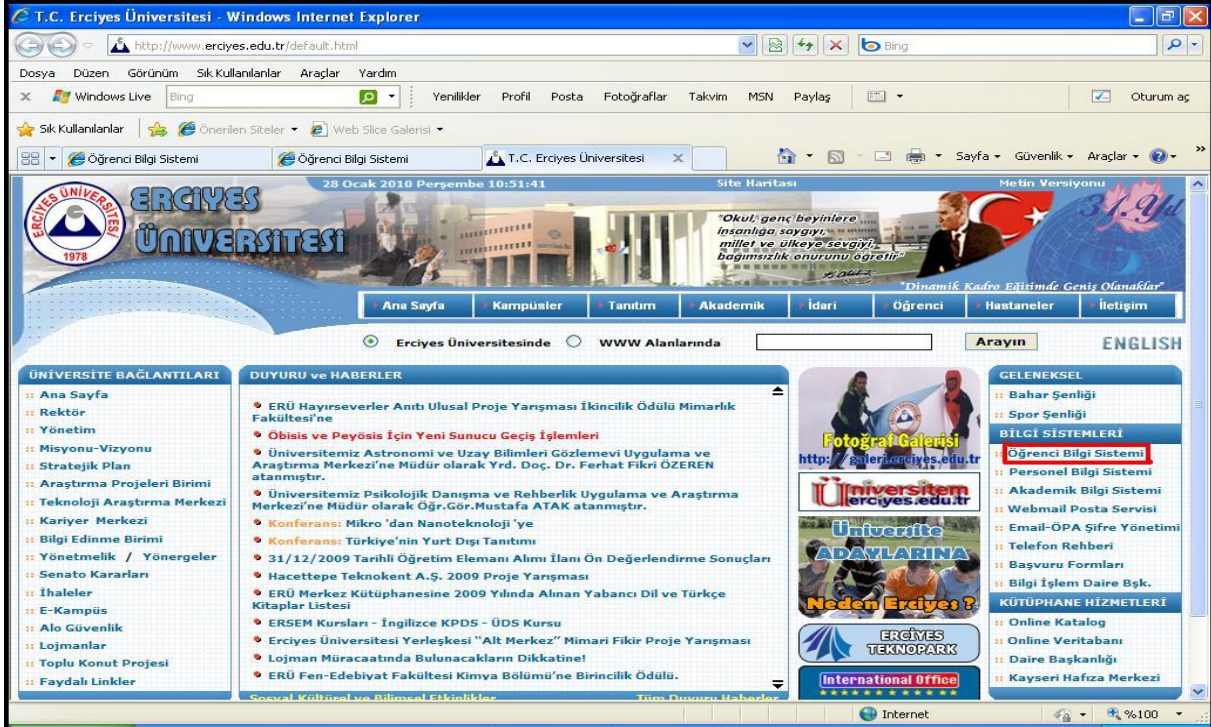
T.C. Erciyes Üniversitesi - Windows Internet Explorer

http://www.erciyes.edu.tr/default.html

Bing

Dosya Düzen Görünüm Sık Kullanılanlar Araçlar Yardım

Windows Live Bing Yenilikler Profil Posta Fotoğraflar Takvim MSN Paylaş Oturum aç

Sık Kullanılanlar Önerilen Siteler Web Slice Galerisi

Öğrenci Bilgi Sistemi Öğrenci Bilgi Sistemi T.C. Erciyes Üniversitesi

Sayfa Güvenlik Araçlar

ERCIYES ÜNIVERSITESI 1978

28 Ocak 2010 Perşembe 10:51:41 Site Haritası Metin Versiyonu

"Okul, genç beyinlere insanlığa saygıyı, millet ve ülkeye sevgiyi, bağımsızlık onurunu öğretir"

"Dinamik Kadro Eğitimde Geniş Olanaklar"

31. Yıl

Ana Sayfa Kampüsler Tanıtım Akademik İdari Öğrenci Hastaneler İletişim

Erciyes Üniversitesinde WWW Alanlarında Arayın ENGLISH

ÜNİVERSİTE BAĞLANTILARI
:: Ana Sayfa
:: Rektör
:: Yönetim
:: Misyonu-Vizyonu
:: Stratejik Plan
:: Araştırma Projeleri Birimi
:: Teknoloji Araştırma Merkezi
:: Kariyer Merkezi
:: Bilgi Edinme Birimi
:: Yönetmelik / Yönergeler
:: Senato Kararları
:: İhaleler
:: E-Kampüs
:: Alo Güvenlik
:: Lojmanlar
:: Toplu Konut Projesi
:: Faydalı Linkler

DUYURU ve HABERLER
ERÜ Hayırseverler Anıtı Ulusal Proje Yarışması İkincilik Ödülü Mimarlık Fakültesi'ne
Öbisis ve Peyösis İçin Yeni Sunucu Geçiş İşlemleri
Üniversitemiz Astronomi ve Uzay Bilimleri Gözlemevi Uygulama ve Araştırma Merkezi'ne Müdür olarak Yrd. Doç. Dr. Ferhat Fikri ÖZEREN atanmıştır.
Üniversitemiz Psikolojik Danışma ve Rehberlik Uygulama ve Araştırma Merkezi'ne Müdür olarak Öğr.Gör.Mustafa ATAK atanmıştır.
Konferans: Mikro 'dan Nanoteknoloji 'ye
Konferans: Türkiye'nin Yurt Dışı Tanıtımı
31/12/2009 Tarihli Öğretim Elemanı Alımı İlanı Ön Değerlendirme Sonuçları
Hacettepe Teknokent A.Ş. 2009 Proje Yarışması
ERÜ Merkez Kütüphanesine 2009 Yılında Alınan Yabancı Dil ve Türkçe Kitaplar Listesi
ERSEM Kursları - İngilizce KPDS - ÜDS Kursu
Erciyes Üniversitesi Yerleşkesi "Alt Merkez" Mimari Fikir Proje Yarışması
Lojman Müracaatında Bulunacakların Dikkatine!
ERÜ Fen-Edebiyat Fakültesi Kimya Bölümü'ne Birincilik Ödülü.
Sosyal Kültürel ve Bilimsel Etkinlikler Tüm Duyuru Haberler

Fotoğraf Galerisi http://galeri.erciyes.edu.tr
Üniversitem erciyes.edu.tr
Üniversite ADAYLARINA Neden Erciyes?
ERCIYES TEKNOPARK
International Office

GELENEKSEL
:: Bahar Şenliği
:: Spor Şenliği
BİLGİ SİSTEMLERİ
:: Öğrenci Bilgi Sistemi
:: Personel Bilgi Sistemi
:: Akademik Bilgi Sistemi
:: Webmail Posta Servisi
:: Email-ÖPA Şifre Yönetimi
:: Telefon Rehberi
:: Başvuru Formları
:: Bilgi İşlem Daire Bşk.
KÜTÜPHANE HİZMETLERİ
:: Online Katalog
:: Online Veritabanı
:: Daire Başkanlığı
:: Kayseri Hafıza Merkezi

Internet %100